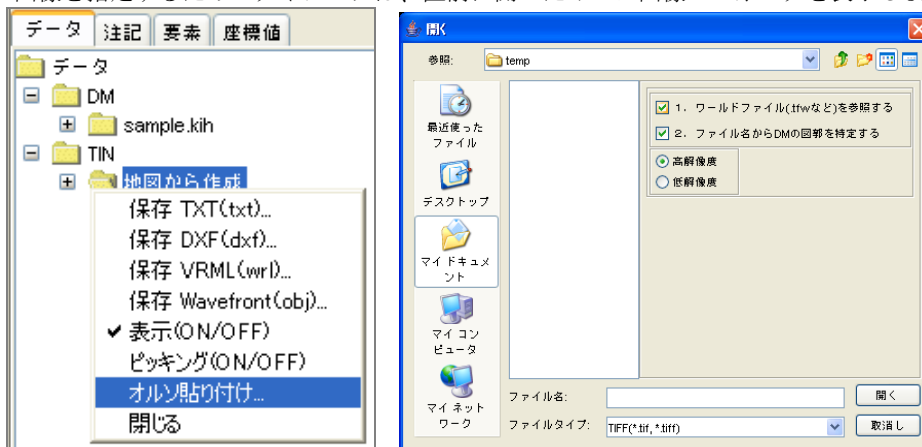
データ　注記　要素　座標値

データ
DM
sample.kih
TIN
地図から作成
保存 TXT(txt)...
保存 DXF(dxf)...
保存 VRML(wrl)...
保存 Wavefront(obj)...
✔ 表示(ON/OFF)
ピッキング(ON/OFF)
オルソ貼り付け...
閉じる

開く
参照: temp
最近使ったファイル
デスクトップ
マイドキュメント
マイコンピュータ
マイネットワーク
1. ワールドファイル(.tfwなど)を参照する
2. ファイル名からDMの図郭を特定する
高解像度
低解像度
ファイル名:
ファイルタイプ: TIFF(*.tif, *.tiff)
開く
取消し